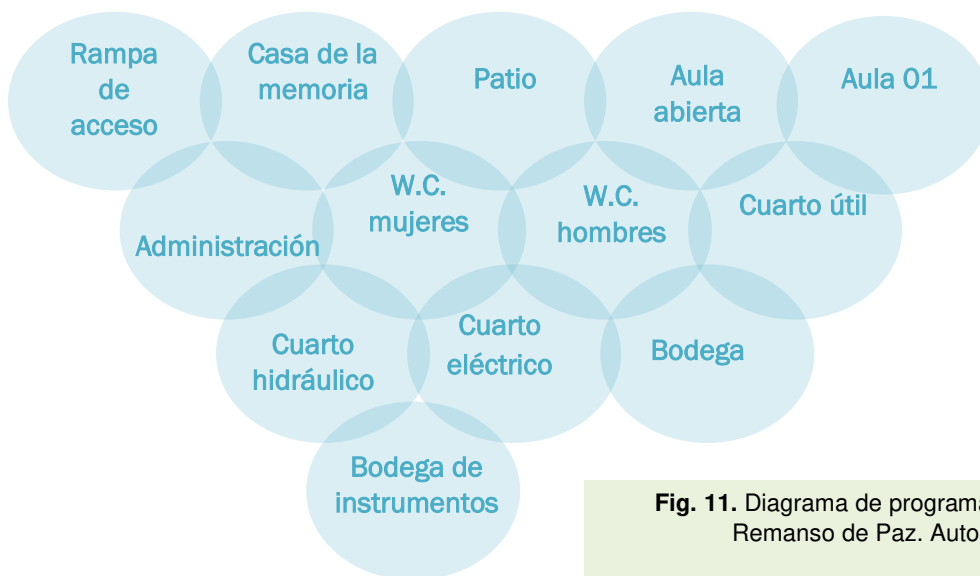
Rampa de acceso

Casa de la memoria

Patio

Aula abierta

Aula 01

Administración

W.C. mujeres

W.C. hombres

Cuarto útil

Cuarto hidráulico

Cuarto eléctrico

Bodega

Bodega de instrumentos

**Fig. 11.** Diagrama de programa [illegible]
Remanso de Paz. Auto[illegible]